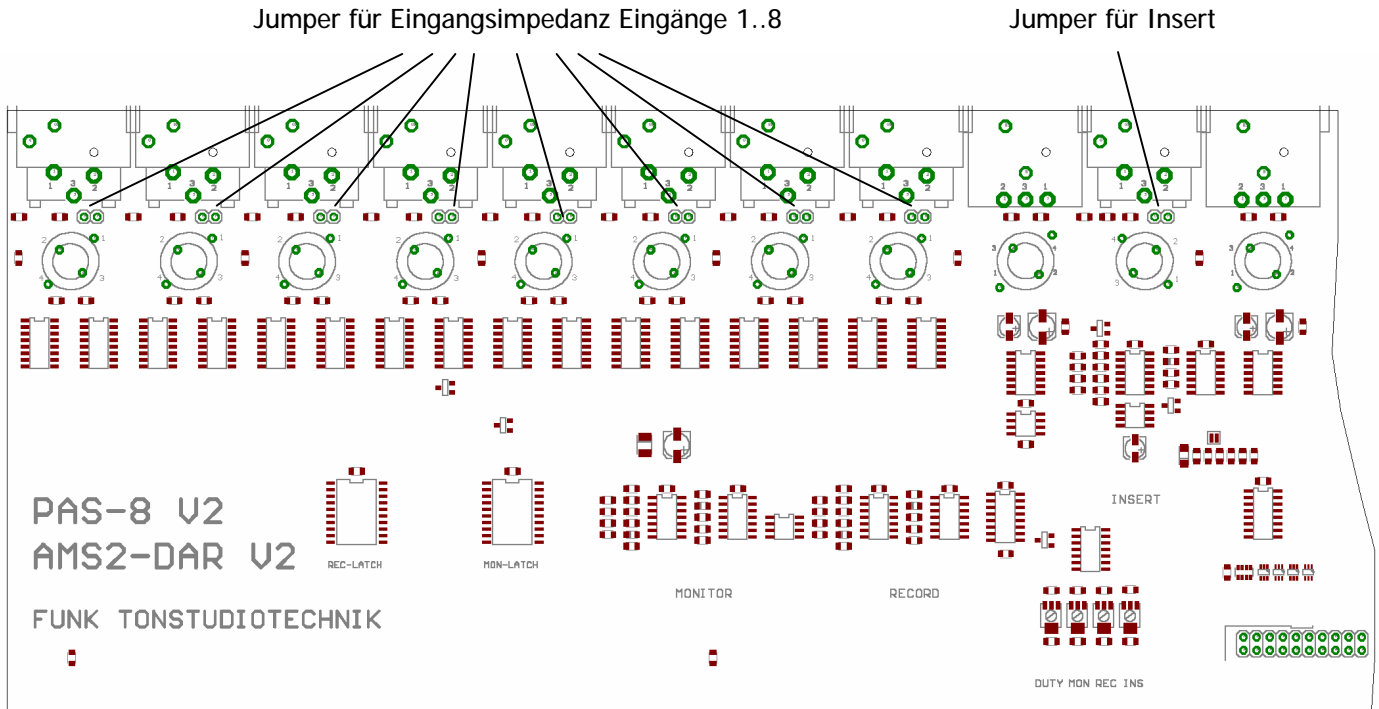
Jumper für Eingangsimpedanz Eingänge 1..8

Jumper für Insert

1 3 2 1 3 2 1 3 2 1 3 2 1 3 2 1 3 2 1 3 2 1 3 2 2 3 1 1 3 2 2 3 1

PAS-8 V2
AMS2-DAR V2

FUNK TONSTUDIOTECHNIK

REC-LATCH

MON-LATCH

MONITOR

RECORD

INSERT

DUTY MON REC INS